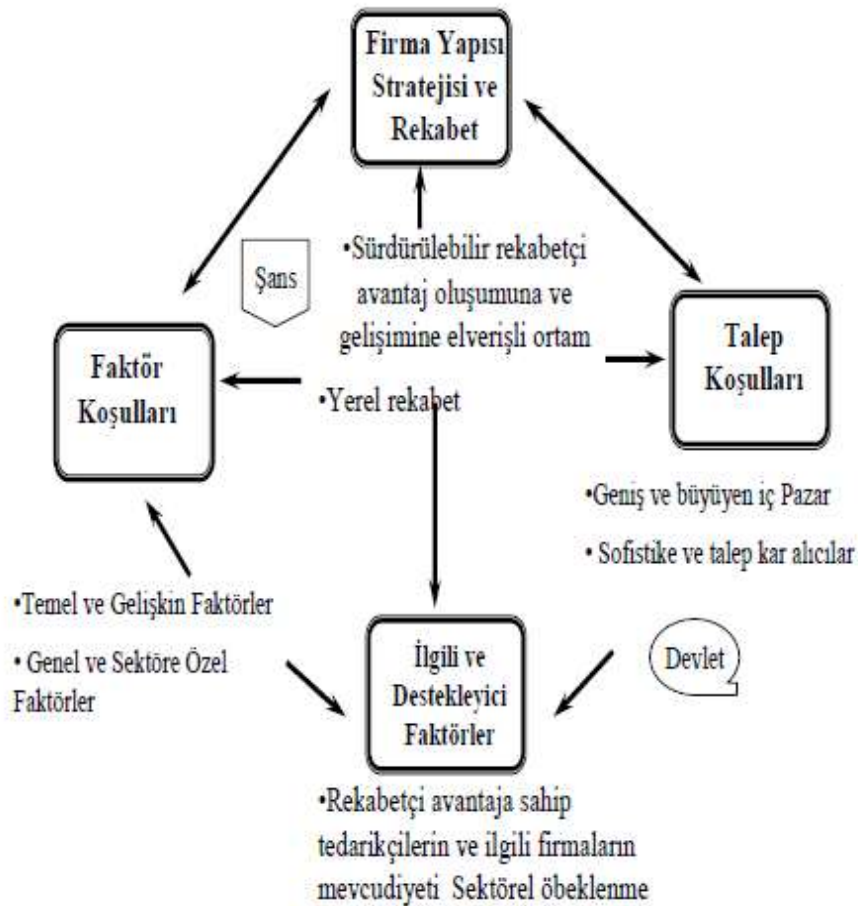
Firma Yapısı Stratejisi ve Rekabet

Şans

•Sürdürülebilir rekabetçi avantaj oluşumuna ve gelişimine elverişli ortam

Faktör Koşulları

•Yerel rekabet

Talep Koşulları

•Geniş ve büyüyen iç Pazar

• Sofistike ve talep kar alıcılar

•Temel ve Gelişkin Faktörler

• Genel ve Sektöre Özel Faktörler

İlgili ve Destekleyici Faktörler

Devlet

•Rekabetçi avantaja sahip tedarikçilerin ve ilgili firmaların mevcudiyeti Sektörel öbeklenme